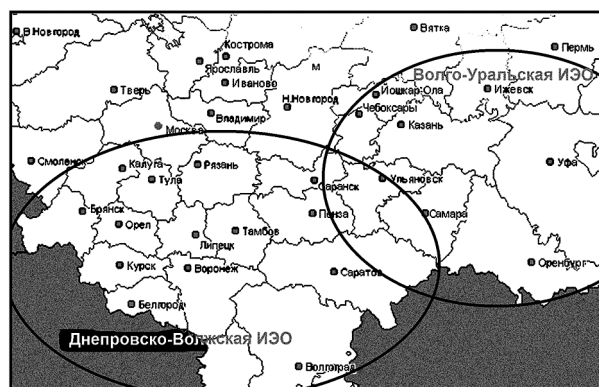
В.Новгород
Вятка
Кострома
Пермь
Ярославль
Волго-Уральская ИЭО
Тверь
Иваново
Йошкар-Ола
Ижевск
Н.Новгород
Чебоксары
Владимир
Москва
Казань
Смоленск
Калуга
Рязань
Уфа
Тула
Саранск
Ульяновск
Брянск
Пенза
Самара
Орел
Тамбов
Липецк
Курск
Воронеж
Саратов
Оренбург
Белгород
Днепровско-Волжская ИЭО
Волгоград